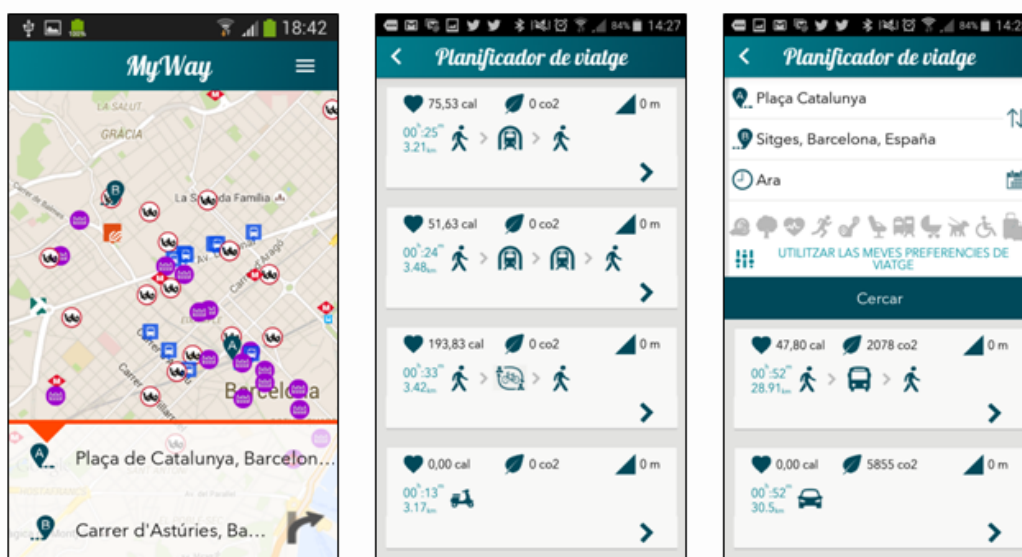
18:42

MyWay

LA SALUT
GRÀCIA
La Sagrada Familia
Carrer d'Aragó
Barcelona

A
Plaça de Catalunya, Barcelon...

B
Carrer d'Astúries, Ba...

84% 14:27

Planificador de viatge

75,53 cal 0 co2 0 m
00h:25m 3.21km

51,63 cal 0 co2 0 m
00h:24m 3.48km

193,83 cal 0 co2 0 m
00h:33m 3.42km

0,00 cal 0 co2 0 m
00h:13m 3.17km

84% 14:2

Planificador de viatge

Plaça Catalunya

Sitges, Barcelona, España

Ara

UTILITZAR LAS MEVES PREFERENCIES DE VIATGE

Cercar

47,80 cal 2078 co2 0 m
00h:52m 28.91km

0,00 cal 5855 co2 0 m
00h:52m 30.5km